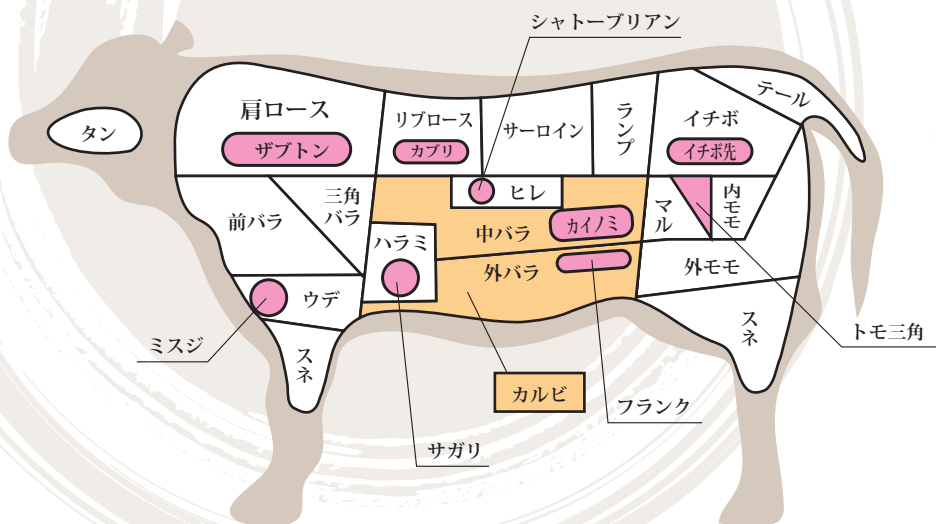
シャトーブリアン

タン

肩ロース

ザブトン

リブロース

カブリ

サーロイン

ランプ

イチボ

イチボ先

テール

ヒレ

前バラ

三角バラ

中バラ

カイノミ

マル

内モモ

ハラミ

外バラ

外モモ

ウデ

ミスジ

スネ

スネ

トモ三角

カルビ

フランク

サガリ